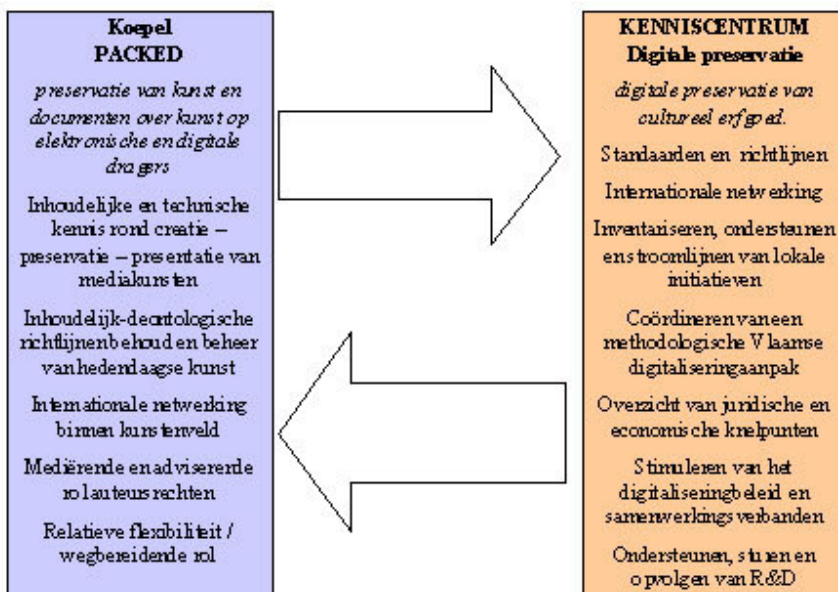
Koepel
PACKED

preservatie van kunst en documenten over kunst op elektronische en digitale dragers

Inhoudelijke en technische kennis rond creatie – preservatie – presentatie van mediakunsten

Inhoudelijk-deontologische richtlijnen behoud en beheer van hedendaagse kunst

Internationale netwerking binnen kunstenveld

Mediërende en adviserende rol auteursrechten

Relatieve flexibiliteit / wegbereidende rol

KENNISCENTRUM
Digitale preservatie

digitale preservatie van cultureel erfgoed.

Standaarden en richtlijnen

Internationale netwerking

Inventariseren, ondersteunen en stroomlijnen van lokale initiatieven

Coördineren van een methodologische Vlaamse digitaliseringaanpak

Overzicht van juridische en economische knelpunten

Stimuleren van het digitaliseringbeleid en samenwerkingsverbanden

Ondersteunen, sturen en opvolgen van R&D